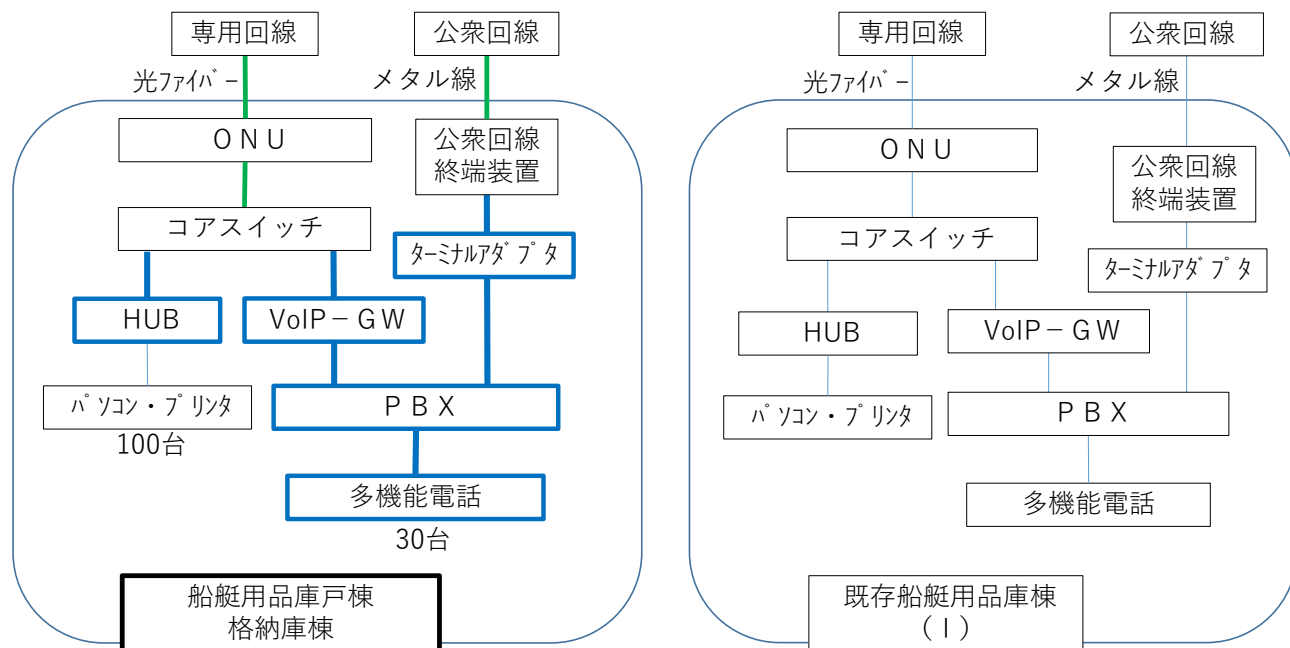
専用回線

公衆回線

光ﾌｧｲﾊﾞｰ

メタル線

ＯＮＵ

公衆回線
終端装置

コアスイッチ

ﾀｰﾐﾅﾙｱﾀﾞﾌﾟﾀ

HUB

VoIP－ＧＷ

ﾊﾟｿｺﾝ・ﾌﾟﾘﾝﾀ
100台

ＰＢＸ

多機能電話
30台

船艇用品庫戸棟
格納庫棟

専用回線

公衆回線

光ﾌｧｲﾊﾞｰ

メタル線

ＯＮＵ

公衆回線
終端装置

コアスイッチ

ﾀｰﾐﾅﾙｱﾀﾞﾌﾟﾀ

HUB

VoIP－ＧＷ

ﾊﾟｿｺﾝ・ﾌﾟﾘﾝﾀ

ＰＢＸ

多機能電話

既存船艇用品庫棟
（Ｉ）